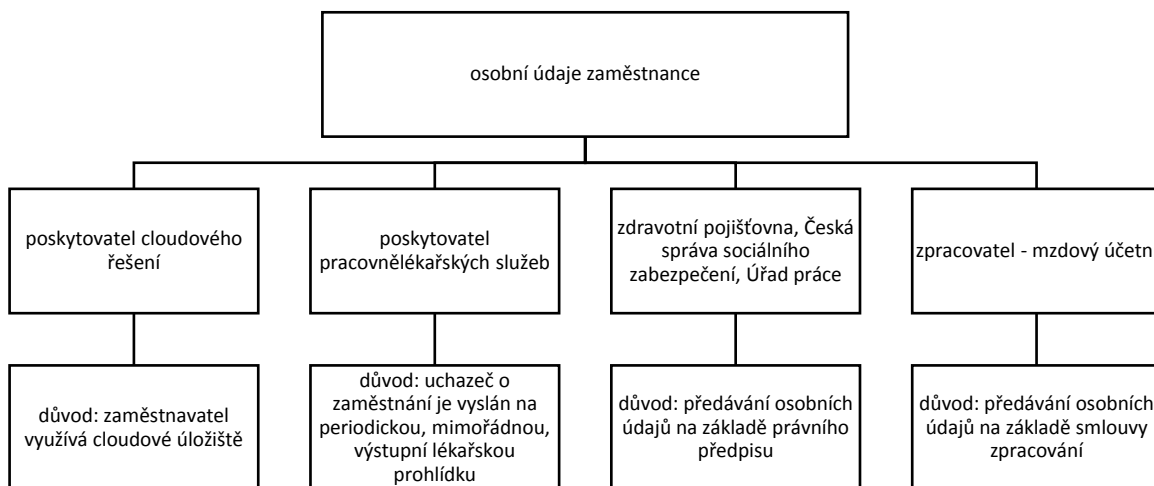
osobní údaje zaměstnance

poskytovatel cloudového řešení

poskytovatel pracovnělékařských služeb

zdravotní pojišťovna, Česká správa sociálního zabezpečení, Úřad práce

zpracovatel - mzdový účetn

důvod: zaměstnavatel využívá cloudové úložiště

důvod: uchazeč o zaměstnání je vyslán na periodickou, mimořádnou, výstupní lékařskou prohlídku

důvod: předávání osobních údajů na základě právního předpisu

důvod: předávání osobních údajů na základě smlouvy zpracování